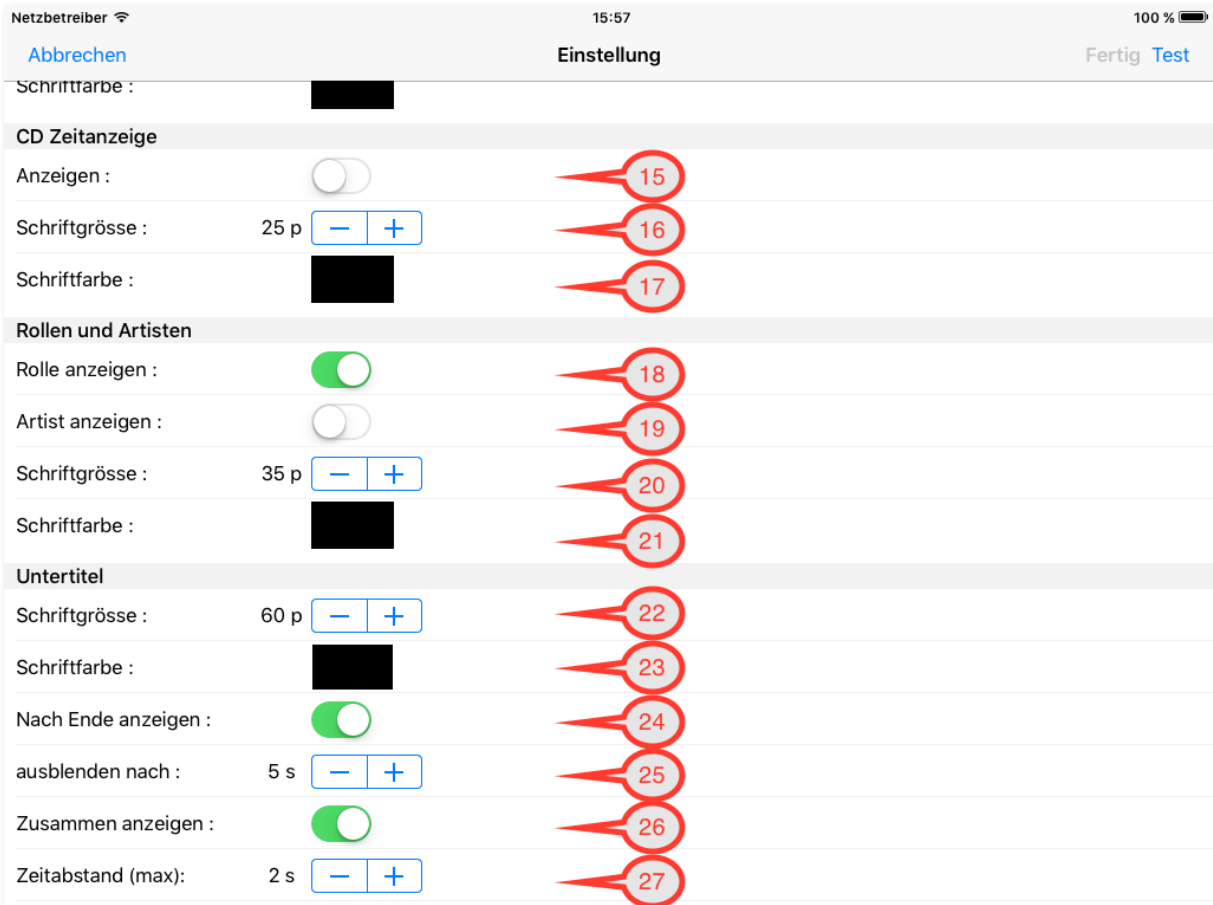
Netzbetreiber 15:57 100 %

Abbrechen Einstellung Fertig Test

Schriftfarbe :

CD Zeitanzeige

Anzeigen : 15

Schriftgrösse : 25 p − + 16

Schriftfarbe : 17

Rollen und Artisten

Rolle anzeigen : 18

Artist anzeigen : 19

Schriftgrösse : 35 p − + 20

Schriftfarbe : 21

Untertitel

Schriftgrösse : 60 p − + 22

Schriftfarbe : 23

Nach Ende anzeigen : 24

ausblenden nach : 5 s − + 25

Zusammen anzeigen : 26

Zeitabstand (max): 2 s − + 27